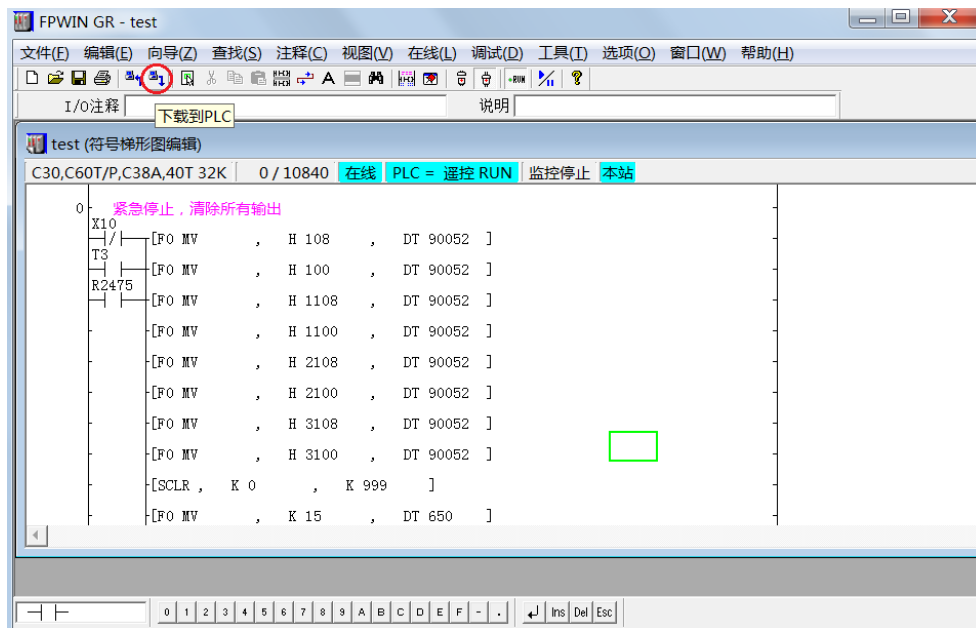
FPWIN GR - test

文件(F) 编辑(E) 向导(Z) 查找(S) 注释(C) 视图(V) 在线(L) 调试(D) 工具(T) 选项(O) 窗口(W) 帮助(H)

I/O注释 下载到PLC 说明

test (符号梯形图编辑)

C30,C60T/P,C38A,40T 32K 0 / 10840 在线 PLC = 遥控 RUN 监控停止 本站

0 紧急停止，清除所有输出
X10
[F0 MV , H 108 , DT 90052 ]
T3
[F0 MV , H 100 , DT 90052 ]
R2475
[F0 MV , H 1108 , DT 90052 ]
[F0 MV , H 1100 , DT 90052 ]
[F0 MV , H 2108 , DT 90052 ]
[F0 MV , H 2100 , DT 90052 ]
[F0 MV , H 3108 , DT 90052 ]
[F0 MV , H 3100 , DT 90052 ]
[SCLR , K 0 , K 999 ]
[F0 MV , K 15 , DT 650 ]

0 1 2 3 4 5 6 7 8 9 A B C D E F - . Ins Del Esc